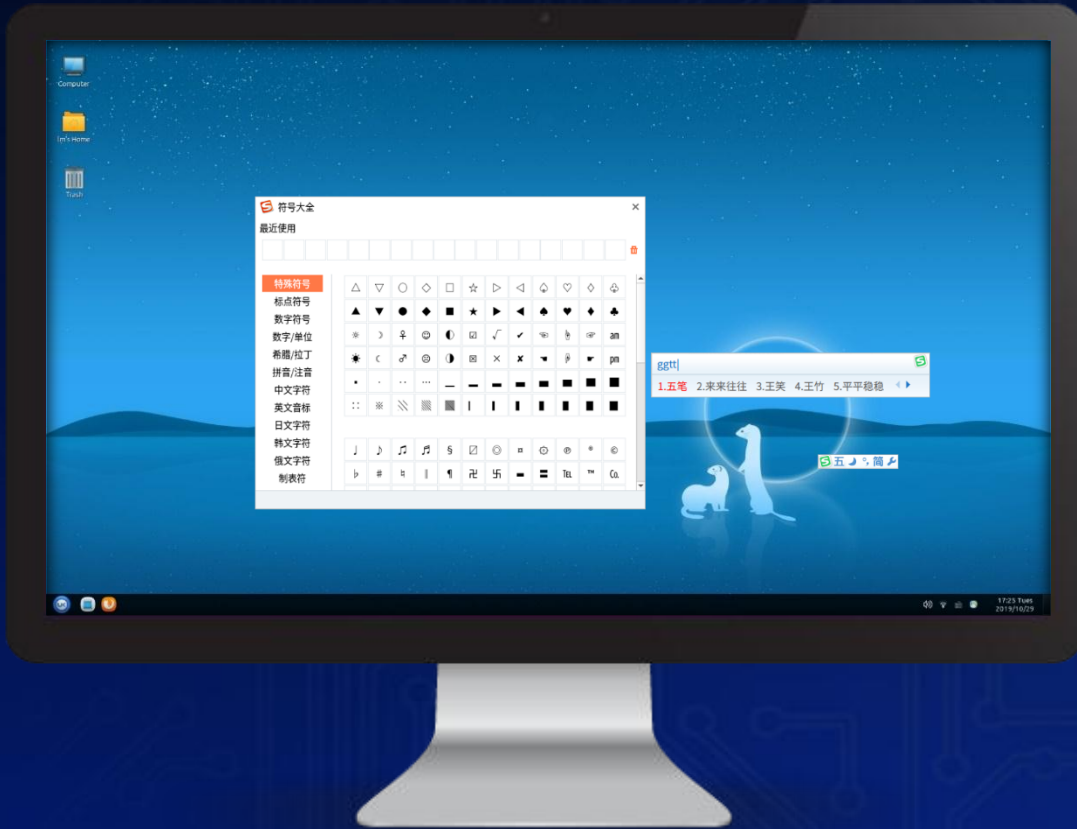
Computer

lm's Home

Trash

符号大全
最近使用

特殊符号
标点符号
数字符号
数字/单位
希腊/拉丁
拼音/注音
中文字符
英文音标
日文字符
韩文字符
俄文字符
制表符

△ ▽ ○ ◇ □ ☆ ▷ ◁ ♤ ♡ ♢ ♧
▲ ▼ ● ◆ ■ ★ ▶ ◀ ♠ ♥ ♦ ♣
☼ ☽ ♀ ☺ ◐ ☑ √ ✔ am
☀ ☾ ♂ ☹ ◑ ☒ × ✘ pm
♩ ♪ ♫ ♬ § ◎ ¤ ⊙ ℗ © 
♭ # ♮ ‖ ¶ 卍 卐 ℡ ™ ㏇

ggtt
1.五笔 2.来来往往 3.王笑 4.王竹 5.平平稳稳

五 簡

17:23 Tues
2019/10/29